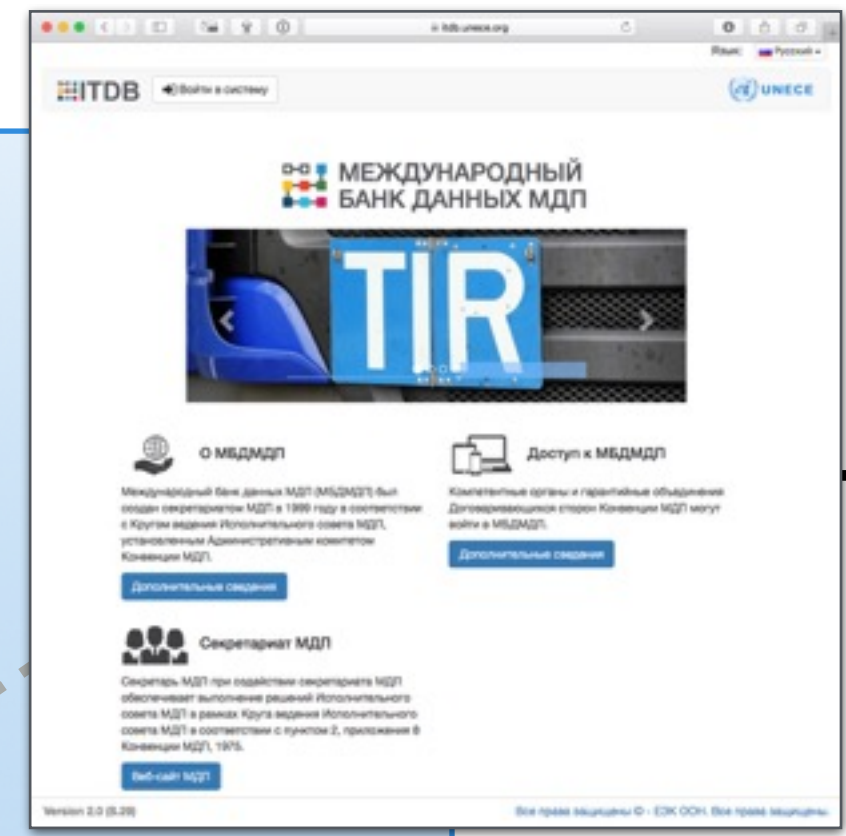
itdb.unece.org

Язык: Русский

ITDB Войти в систему

UNECE

МЕЖДУНАРОДНЫЙ БАНК ДАННЫХ МДП

TIR

О МБДМДП

Международный банк данных МДП (МБДМДП) был создан секретариатом МДП в 1999 году в соответствии с Кругом ведения Исполнительного совета МДП, установленным Административным комитетом Конвенции МДП.

Дополнительные сведения

Доступ к МБДМДП

Компетентные органы и гарантийные объединения Договаривающихся сторон Конвенции МДП могут войти в МБДМДП.

Дополнительные сведения

Секретариат МДП

Секретарь МДП при содействии секретариата МДП обеспечивает выполнение решений Исполнительного совета МДП в рамках Круга ведения Исполнительного совета МДП в соответствии с пунктом 2, приложения 8 Конвенции МДП, 1975.

Веб-сайт МДП

Version 2.0 (8.29)

Все права защищены © - ЕЭК ООН. Все права защищены.